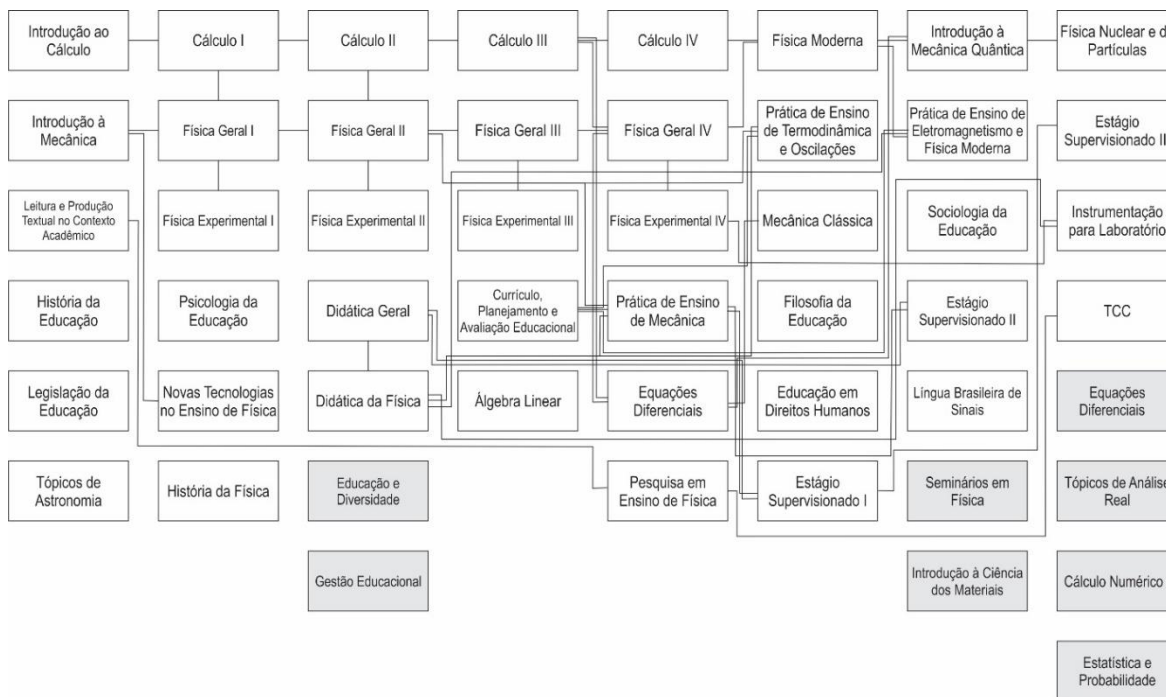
Introdução ao Cálculo

Introdução à Mecânica

Leitura e Produção Textual no Contexto Acadêmico

História da Educação

Legislação da Educação

Tópicos de Astronomia

Cálculo I

Física Geral I

Física Experimental I

Psicologia da Educação

Novas Tecnologias no Ensino de Física

História da Física

Cálculo II

Física Geral II

Física Experimental II

Didática Geral

Didática da Física

Educação e Diversidade

Gestão Educacional

Cálculo III

Física Geral III

Física Experimental III

Currículo, Planejamento e Avaliação Educacional

Álgebra Linear

Cálculo IV

Física Geral IV

Física Experimental IV

Prática de Ensino de Mecânica

Equações Diferenciais

Pesquisa em Ensino de Física

Física Moderna

Prática de Ensino de Termodinâmica e Oscilações

Mecânica Clássica

Filosofia da Educação

Educação em Direitos Humanos

Estágio Supervisionado I

Introdução à Mecânica Quântica

Prática de Ensino de Eletromagnetismo e Física Moderna

Sociologia da Educação

Estágio Supervisionado II

Língua Brasileira de Sinais

Seminários em Física

Introdução à Ciência dos Materiais

Física Nuclear e d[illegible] Partículas

Estágio Supervisionado II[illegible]

Instrumentação para Laboratório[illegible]

TCC

Equações Diferenciais

Tópicos de Análise Real

Cálculo Numérico

Estatística e Probabilidade